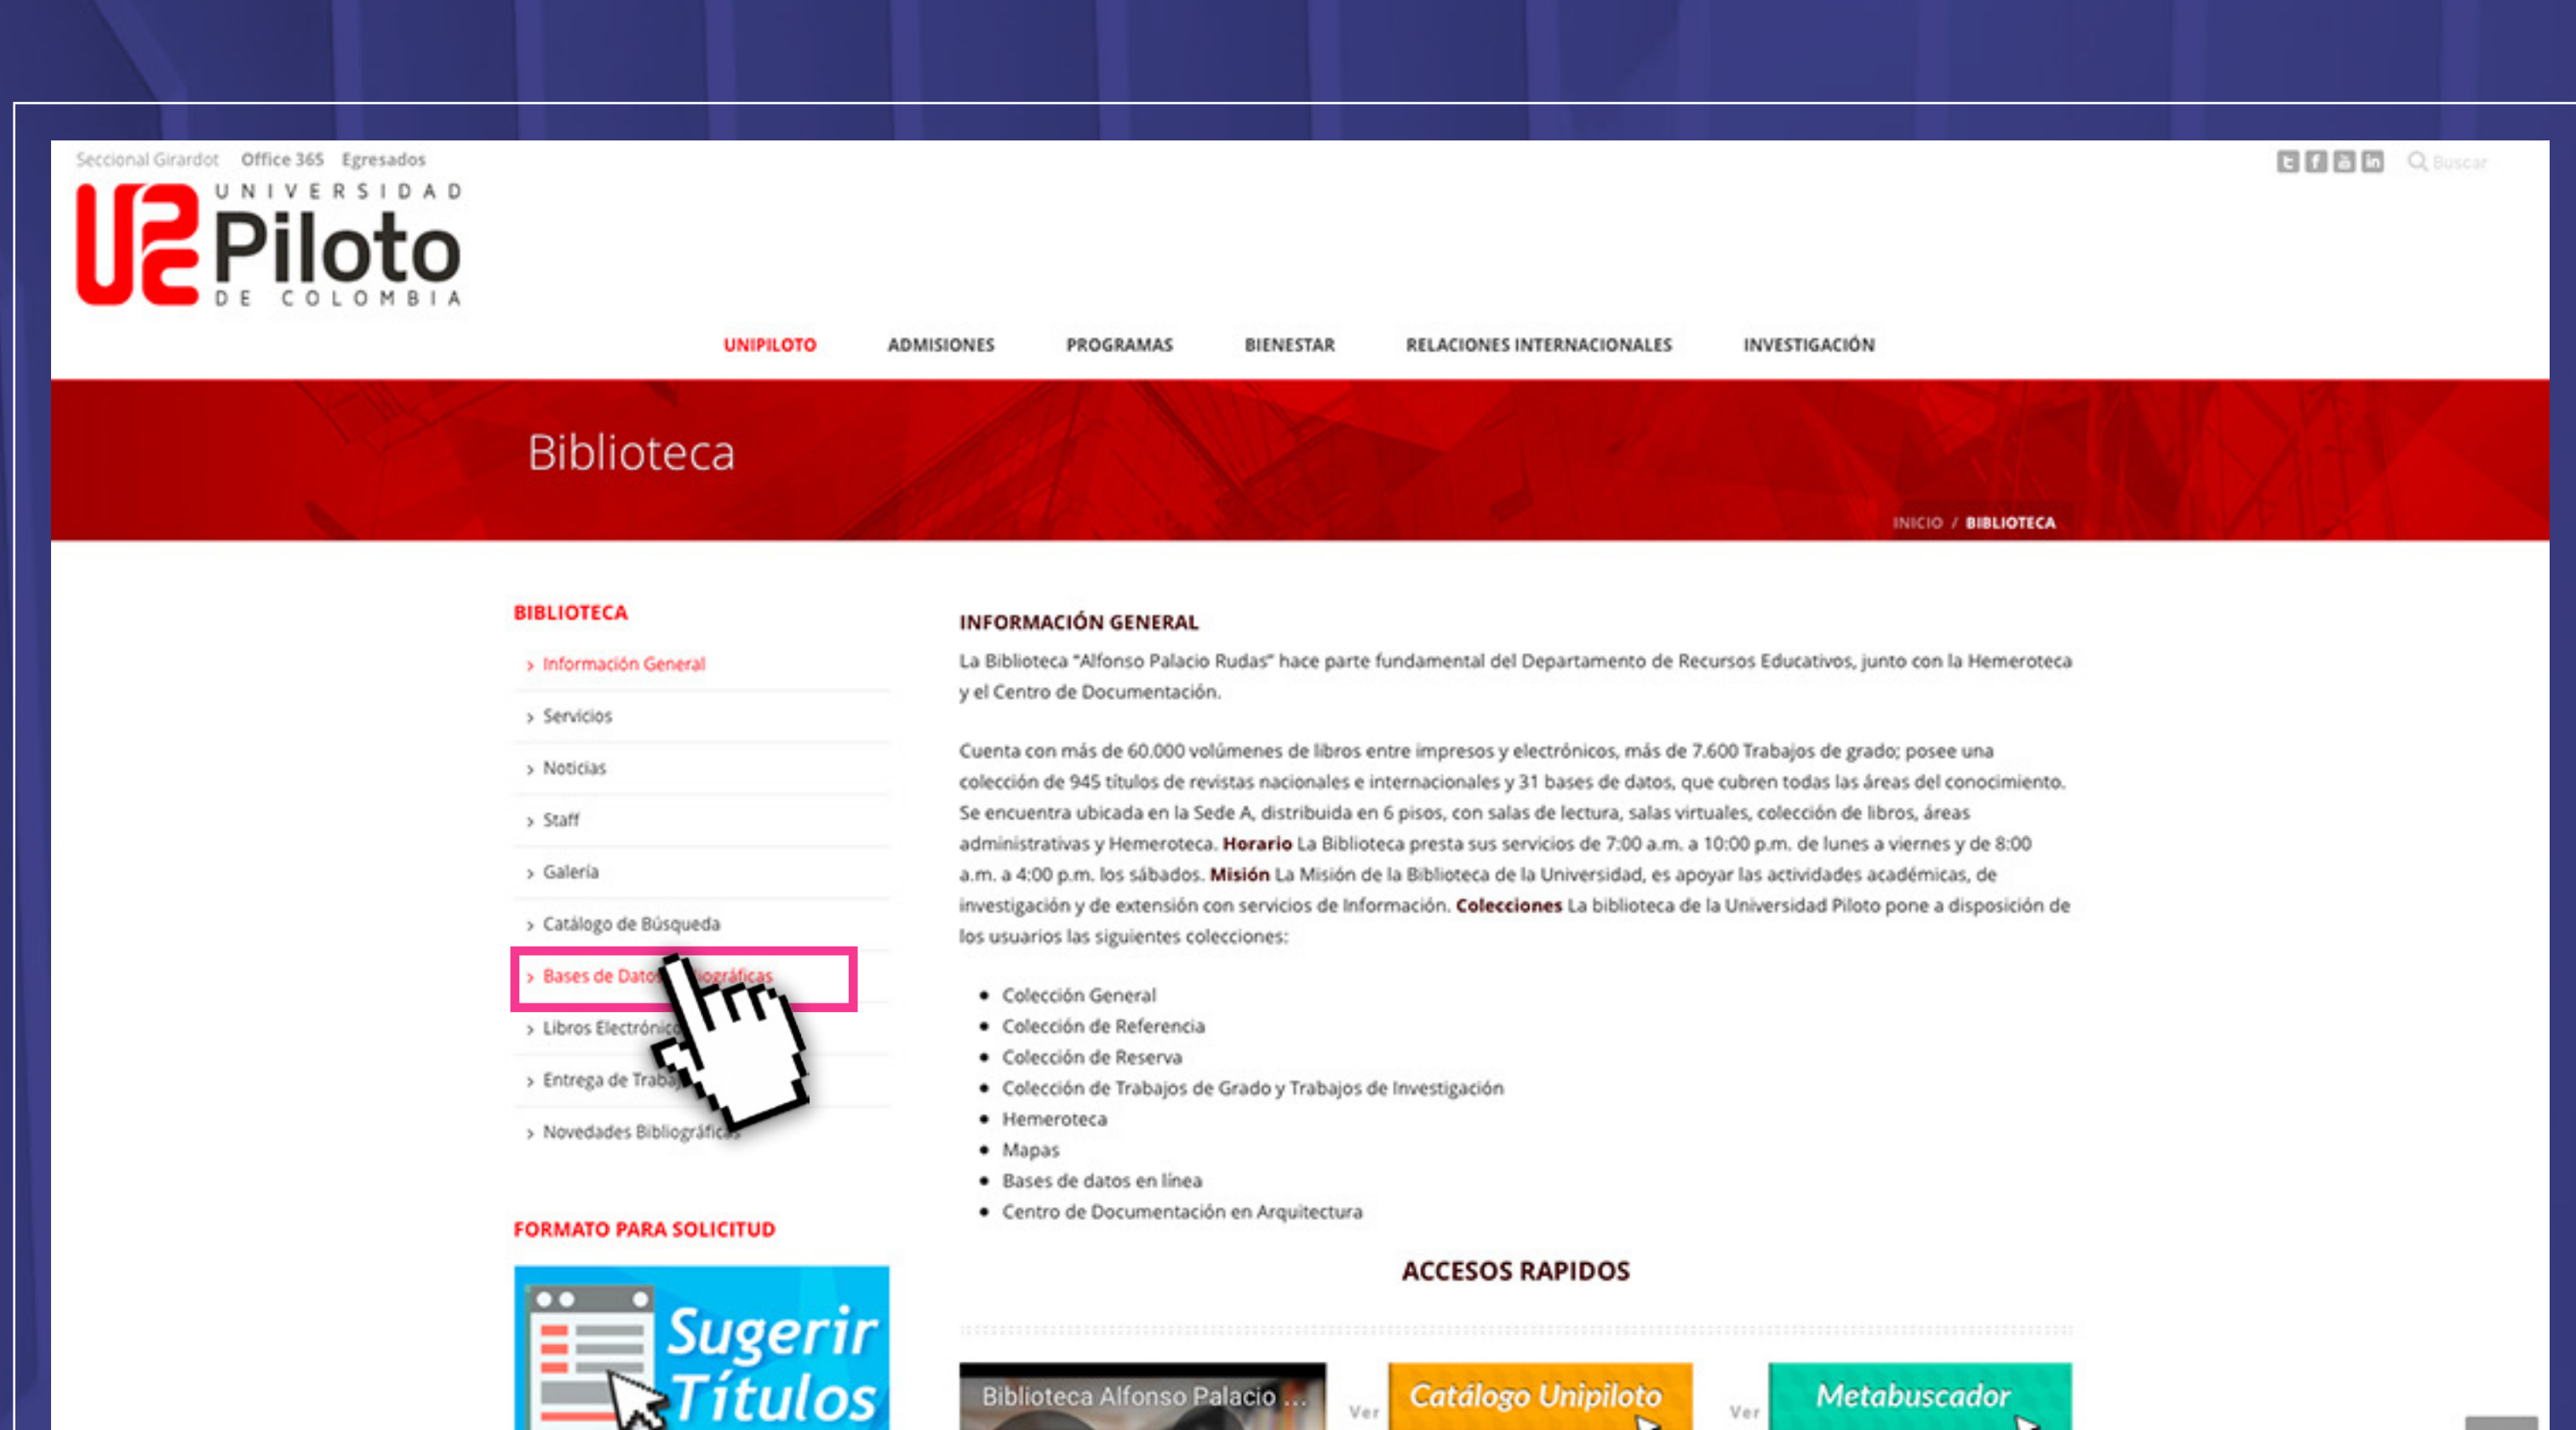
Seccional Girardot Office 365 Egresados

Buscar

UNIVERSIDAD Piloto DE COLOMBIA

UNIPILOTO ADMISIONES PROGRAMAS BIENESTAR RELACIONES INTERNACIONALES INVESTIGACIÓN

Biblioteca

INICIO / BIBLIOTECA

BIBLIOTECA

› Información General
› Servicios
› Noticias
› Staff
› Galería
› Catálogo de Búsqueda
› Bases de Datos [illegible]iográficas
› Libros Electrónic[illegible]
› Entrega de Traba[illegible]
› Novedades Bibliográfic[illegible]

FORMATO PARA SOLICITUD

Sugerir Títulos

INFORMACIÓN GENERAL

La Biblioteca "Alfonso Palacio Rudas" hace parte fundamental del Departamento de Recursos Educativos, junto con la Hemeroteca y el Centro de Documentación.

Cuenta con más de 60.000 volúmenes de libros entre impresos y electrónicos, más de 7.600 Trabajos de grado; posee una colección de 945 títulos de revistas nacionales e internacionales y 31 bases de datos, que cubren todas las áreas del conocimiento. Se encuentra ubicada en la Sede A, distribuida en 6 pisos, con salas de lectura, salas virtuales, colección de libros, áreas administrativas y Hemeroteca. Horario La Biblioteca presta sus servicios de 7:00 a.m. a 10:00 p.m. de lunes a viernes y de 8:00 a.m. a 4:00 p.m. los sábados. Misión La Misión de la Biblioteca de la Universidad, es apoyar las actividades académicas, de investigación y de extensión con servicios de Información. Colecciones La biblioteca de la Universidad Piloto pone a disposición de los usuarios las siguientes colecciones:

- Colección General
- Colección de Referencia
- Colección de Reserva
- Colección de Trabajos de Grado y Trabajos de Investigación
- Hemeroteca
- Mapas
- Bases de datos en línea
- Centro de Documentación en Arquitectura

ACCESOS RAPIDOS

Biblioteca Alfonso Palacio ...

Ver

Catálogo Unipiloto

Ver

Metabuscador